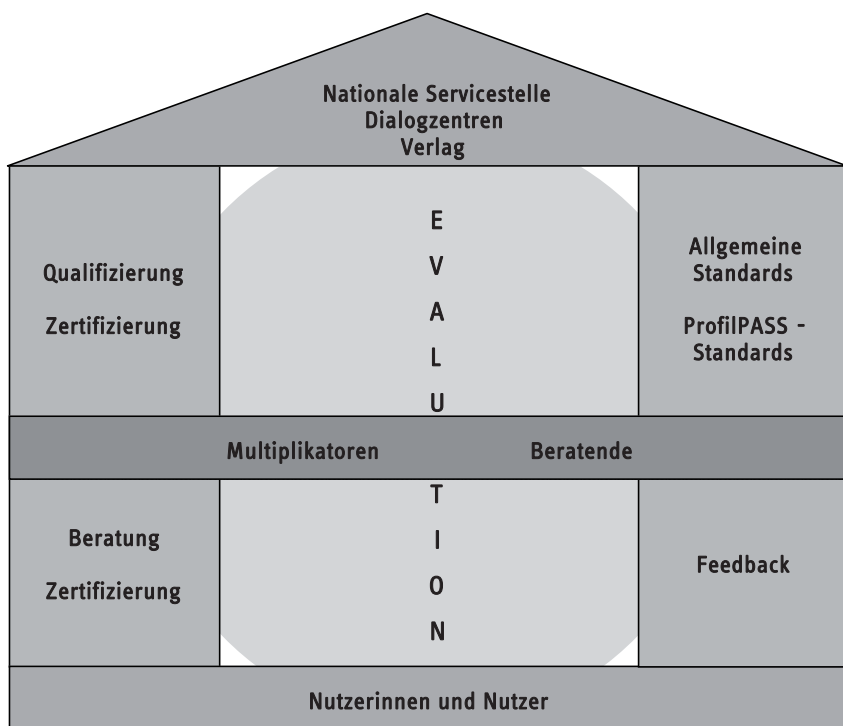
Nationale Servicestelle
Dialogzentren
Verlag

Qualifizierung

Zertifizierung

E
V
A
L
U

Allgemeine Standards

ProfilPASS - Standards

Multiplikatoren

Beratende

Beratung

Zertifizierung

T
I
O
N

Feedback

Nutzerinnen und Nutzer